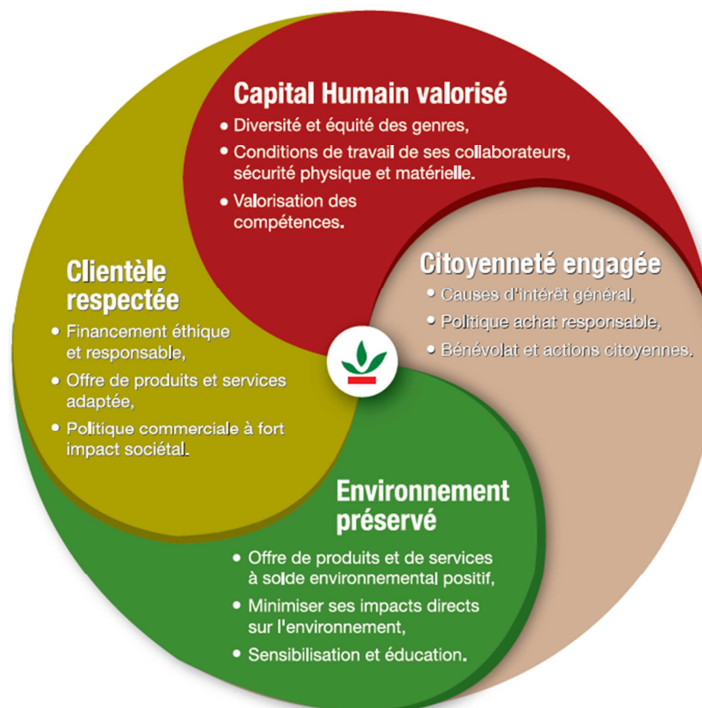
Capital Humain valorisé
• Diversité et équité des genres,
• Conditions de travail de ses collaborateurs, sécurité physique et matérielle.
• Valorisation des compétences.

Citoyenneté engagée
• Causes d'intérêt général,
• Politique achat responsable,
• Bénévolat et actions citoyennes.

Clientèle respectée
• Financement éthique et responsable,
• Offre de produits et services adaptée,
• Politique commerciale à fort impact sociétal.

Environnement préservé
• Offre de produits et de services à solde environnemental positif,
• Minimiser ses impacts directs sur l'environnement,
• Sensibilisation et éducation.